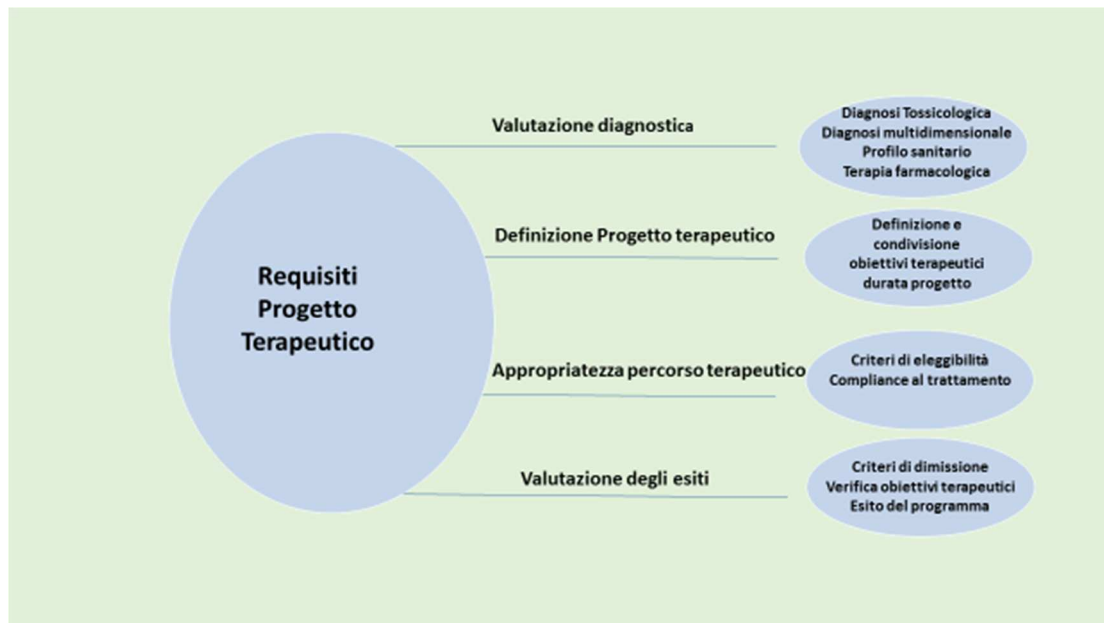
Requisiti Progetto Terapeutico

Valutazione diagnostica

Diagnosi Tossicologica
Diagnosi multidimensionale
Profilo sanitario
Terapia farmacologica

Definizione Progetto terapeutico

Definizione e condivisione obiettivi terapeutici durata progetto

Appropriatezza percorso terapeutico

Criteri di eleggibilità
Compliance al trattamento

Valutazione degli esiti

Criteri di dimissione
Verifica obiettivi terapeutici
Esito del programma